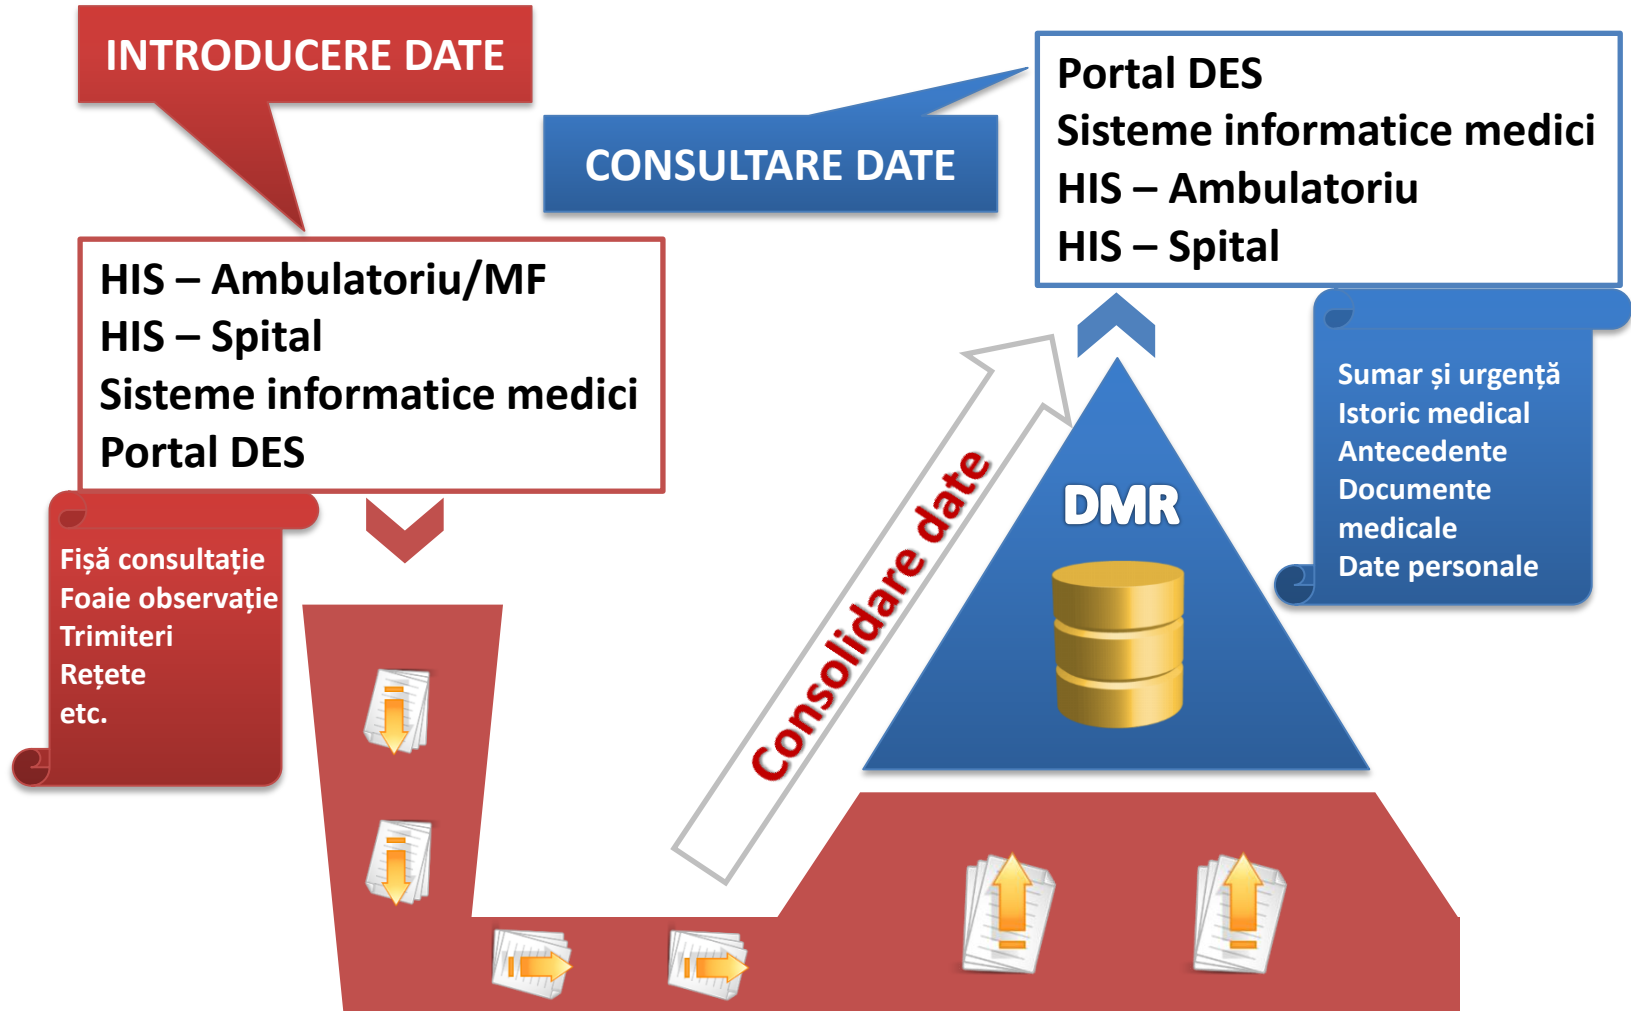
INTRODUCERE DATE

HIS – Ambulatoriu/MF
HIS – Spital
Sisteme informatice medici
Portal DES

Fișă consultație
Foaie observație
Trimiteri
Rețete
etc.

CONSULTARE DATE

Portal DES
Sisteme informatice medici
HIS – Ambulatoriu
HIS – Spital

Sumar și urgență
Istoric medical
Antecedente
Documente medicale
Date personale

Consolidare date

DMR